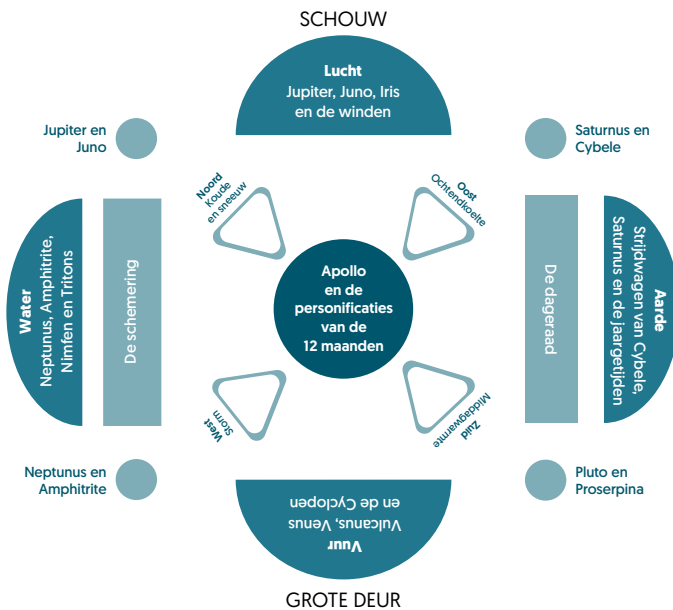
SCHOUW

Lucht
Jupiter, Juno, Iris en de winden

Jupiter en Juno

Saturnus en Cybele

Noord
Koude en sneeuw

Oost
Ochtendkoelte

Water
Neptunus, Amphitrite, Nimfen en Tritons

De schemering

Apollo en de personificaties van de 12 maanden

De dageraad

Aarde
Strijdwagen van Cybele, Saturnus en de jaargetijden

West
Storm

Zuid
Middagwarmte

Neptunus en Amphitrite

Pluto en Proserpina

Vuur
Vulcanus, Venus en de Cyclopen

GROTE DEUR